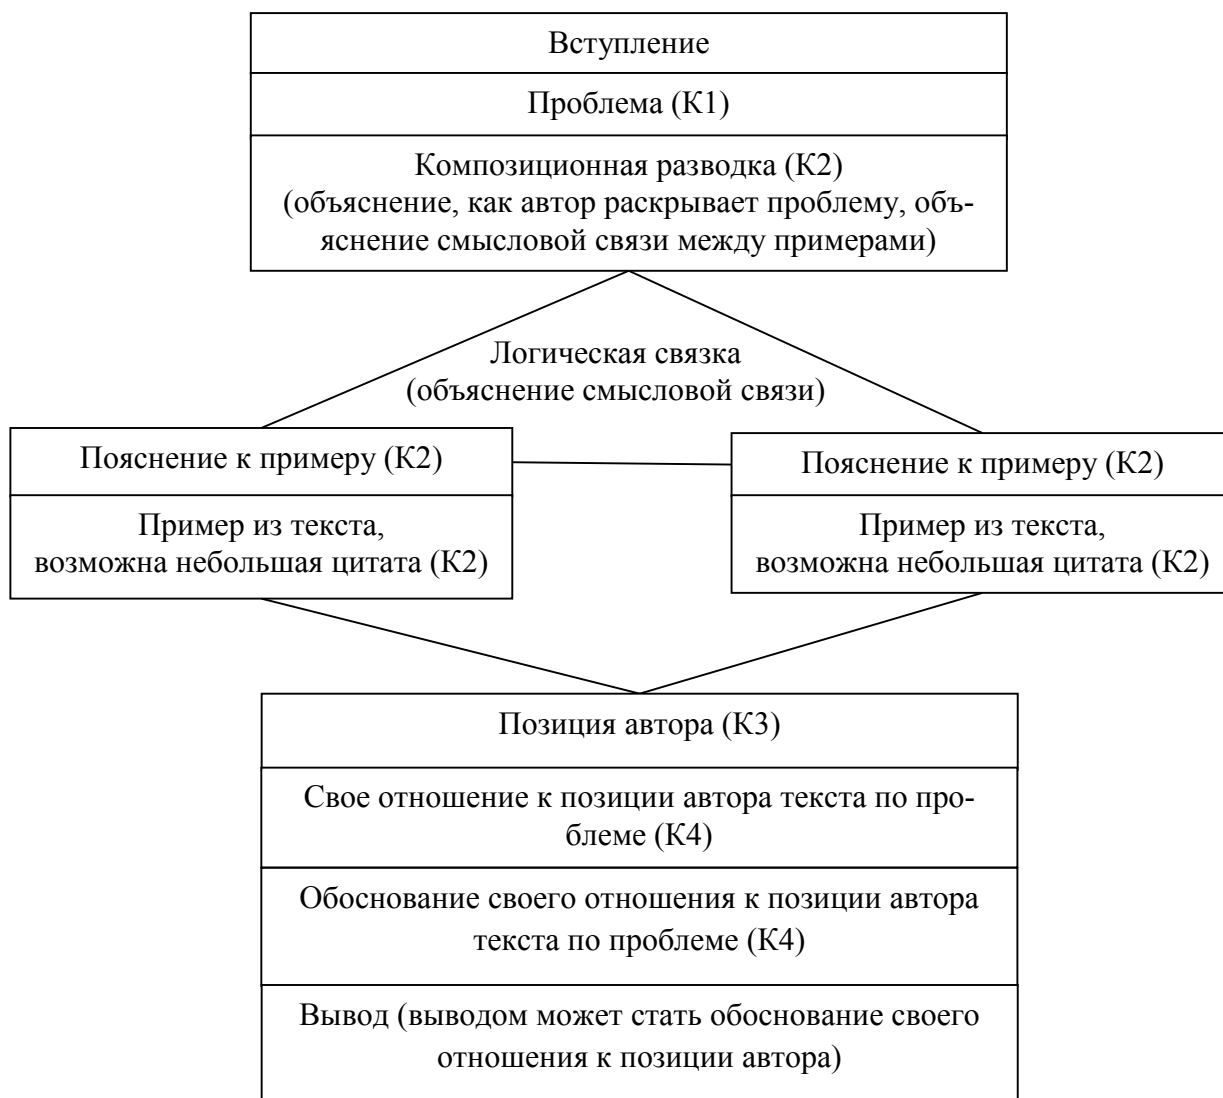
Вступление

Проблема (К1)

Композиционная разводка (К2) (объяснение, как автор раскрывает проблему, объяснение смысловой связи между примерами)

Логическая связка (объяснение смысловой связи)

Пояснение к примеру (К2)

Пример из текста, возможна небольшая цитата (К2)

Пояснение к примеру (К2)

Пример из текста, возможна небольшая цитата (К2)

Позиция автора (К3)

Свое отношение к позиции автора текста по проблеме (К4)

Обоснование своего отношения к позиции автора текста по проблеме (К4)

Вывод (выводом может стать обоснование своего отношения к позиции автора)